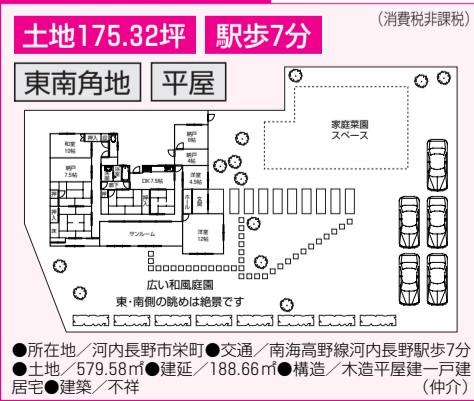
土地175.32坪　駅歩7分

（消費税非課税）

東南角地　平屋

家庭菜園スペース

和室10帖

納戸7.5帖

納戸6帖

納戸4帖

DK7.5帖

洋室4.5帖

押入

押入

押入

浴室

床

サンルーム

洋室12帖

玄関

広い和風庭園
東・南側の眺めは絶景です

●所在地／河内長野市栄町●交通／南海高野線河内長野駅歩7分●土地／579.58㎡●建延／188.66㎡●構造／木造平屋建一戸建居宅●建築／不祥

（仲介）